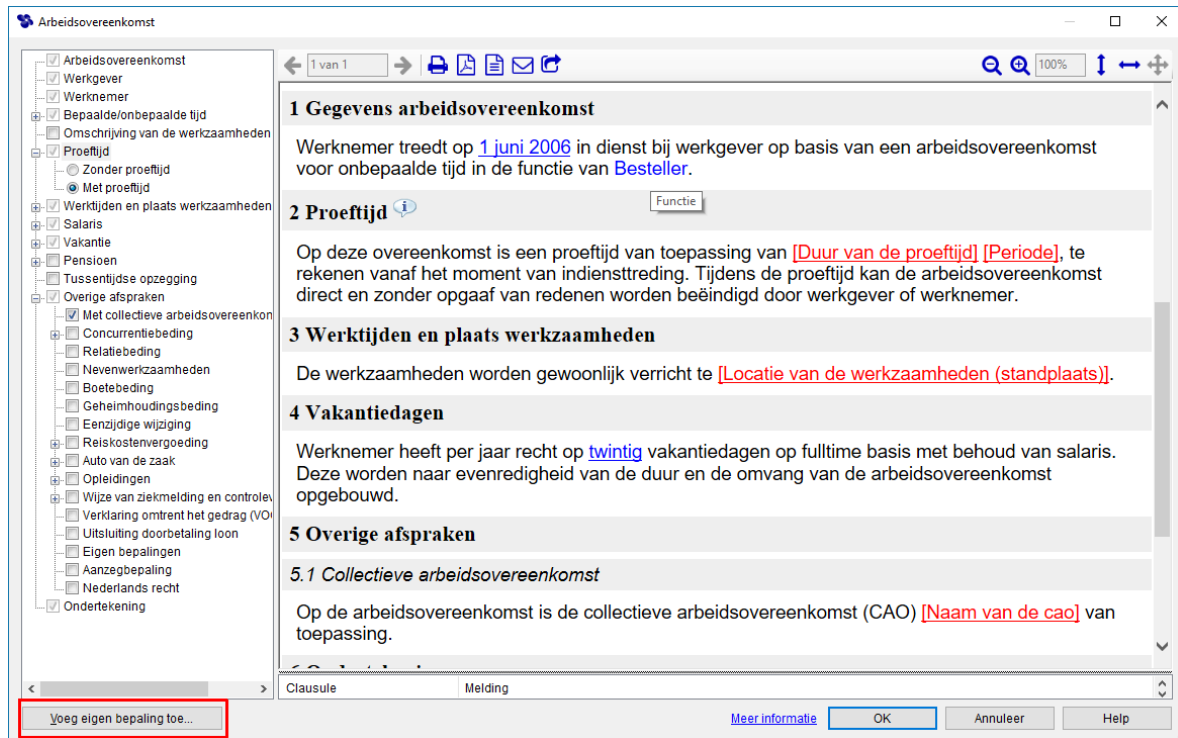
Arbeidsovereenkomst

Arbeidsovereenkomst
Werkgever
Werknemer
Bepaalde/onbepaalde tijd
Omschrijving van de werkzaamheden
Proeftijd
Zonder proeftijd
Met proeftijd
Werktijden en plaats werkzaamheden
Salaris
Vakantie
Pensioen
Tussentijdse opzegging
Overige afspraken
Met collectieve arbeidsovereenkon
Concurrentiebeding
Relatiebeding
Nevenwerkzaamheden
Boetebeding
Geheimhoudingsbeding
Eenzijdige wijziging
Reiskostenvergoeding
Auto van de zaak
Opleidingen
Wijze van ziekmelding en controle
Verklaring omtrent het gedrag (VO
Uitsluiting doorbetaling loon
Eigen bepalingen
Aanzegbepaling
Nederlands recht
Ondertekening

1 van 1
100%

1 Gegevens arbeidsovereenkomst

Werknemer treedt op 1 juni 2006 in dienst bij werkgever op basis van een arbeidsovereenkomst voor onbepaalde tijd in de functie van Besteller.

Functie

2 Proeftijd

Op deze overeenkomst is een proeftijd van toepassing van [Duur van de proeftijd] [Periode], te rekenen vanaf het moment van indienstreding. Tijdens de proeftijd kan de arbeidsovereenkomst direct en zonder opgaaf van redenen worden beëindigd door werkgever of werknemer.

3 Werktijden en plaats werkzaamheden

De werkzaamheden worden gewoonlijk verricht te [Locatie van de werkzaamheden (standplaats)].

4 Vakantiedagen

Werknemer heeft per jaar recht op twintig vakantiedagen op fulltime basis met behoud van salaris. Deze worden naar evenredigheid van de duur en de omvang van de arbeidsovereenkomst opgebouwd.

5 Overige afspraken

5.1 Collectieve arbeidsovereenkomst

Op de arbeidsovereenkomst is de collectieve arbeidsovereenkomst (CAO) [Naam van de cao] van toepassing.

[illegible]

Clausule | Melding

Voeg eigen bepaling toe...
Meer informatie
OK
Annuleer
Help